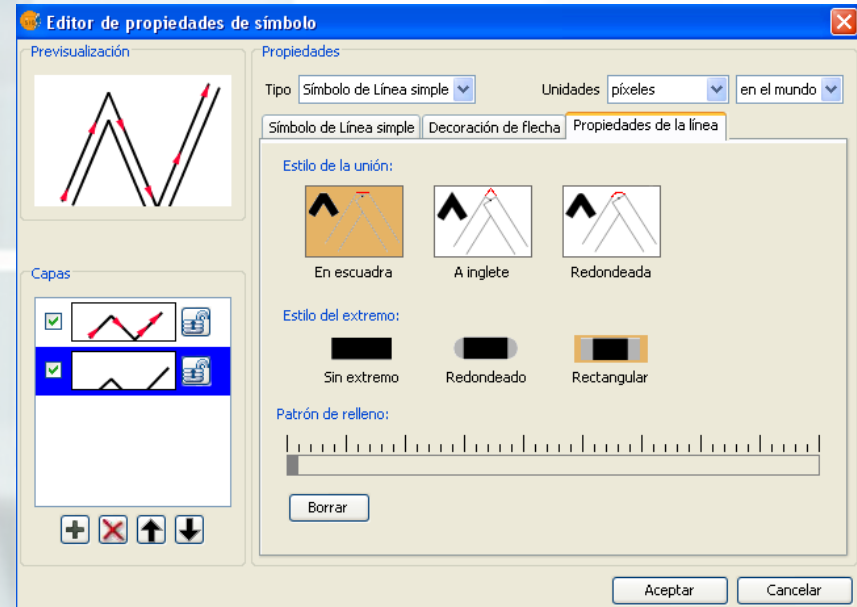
Editor de propiedades de símbolo

Previsualización

Capas

Propiedades

Tipo Símbolo de Línea simple

Unidades píxeles

en el mundo

Símbolo de Línea simple | Decoración de flecha | Propiedades de la línea

Estilo de la unión:

En escuadra

A inglete

Redondeada

Estilo del extremo:

Sin extremo

Redondeado

Rectangular

Patrón de relleno:

Borrar

Aceptar

Cancelar